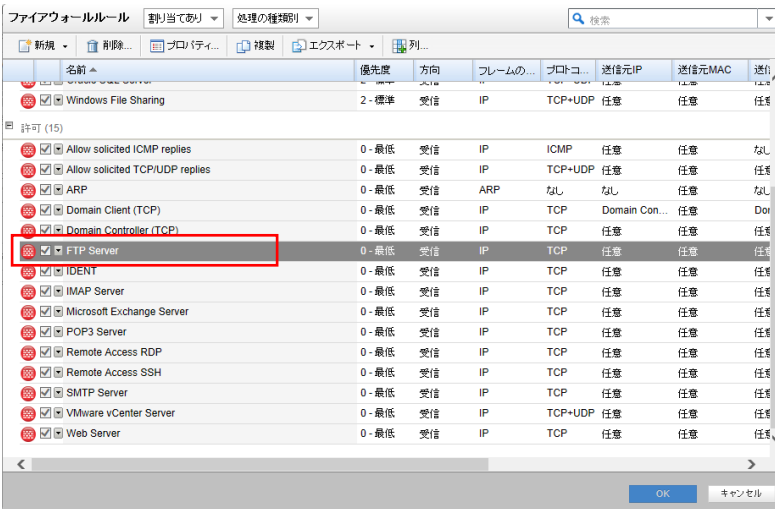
ファイアウォールルール　割り当てあり　処理の種類別　検索

新規　削除...　プロパティ...　複製　エクスポート　列...

| 名前 | 優先度 | 方向 | フレームの... | プロトコ... | 送信元IP | 送信元MAC | 送信 |
|---|---|---|---|---|---|---|---|
| Windows File Sharing | 2 - 標準 | 受信 | IP | TCP+UDP | 任意 | 任意 | 任意 |

許可 (15)

| 名前 | 優先度 | 方向 | フレームの... | プロトコ... | 送信元IP | 送信元MAC | 送信 |
|---|---|---|---|---|---|---|---|
| Allow solicited ICMP replies | 0 - 最低 | 受信 | IP | ICMP | 任意 | 任意 | なし |
| Allow solicited TCP/UDP replies | 0 - 最低 | 受信 | IP | TCP+UDP | 任意 | 任意 | 任意 |
| ARP | 0 - 最低 | 受信 | ARP | なし | なし | 任意 | なし |
| Domain Client (TCP) | 0 - 最低 | 受信 | IP | TCP | Domain Con... | 任意 | Do |
| Domain Controller (TCP) | 0 - 最低 | 受信 | IP | TCP | 任意 | 任意 | 任意 |
| FTP Server | 0 - 最低 | 受信 | IP | TCP | 任意 | 任意 | 任意 |
| IDENT | 0 - 最低 | 受信 | IP | TCP | 任意 | 任意 | 任意 |
| IMAP Server | 0 - 最低 | 受信 | IP | TCP | 任意 | 任意 | 任意 |
| Microsoft Exchange Server | 0 - 最低 | 受信 | IP | TCP | 任意 | 任意 | 任意 |
| POP3 Server | 0 - 最低 | 受信 | IP | TCP | 任意 | 任意 | 任意 |
| Remote Access RDP | 0 - 最低 | 受信 | IP | TCP | 任意 | 任意 | 任意 |
| Remote Access SSH | 0 - 最低 | 受信 | IP | TCP | 任意 | 任意 | 任意 |
| SMTP Server | 0 - 最低 | 受信 | IP | TCP | 任意 | 任意 | 任意 |
| VMware vCenter Server | 0 - 最低 | 受信 | IP | TCP+UDP | 任意 | 任意 | 任意 |
| Web Server | 0 - 最低 | 受信 | IP | TCP | 任意 | 任意 | 任意 |

OK　キャンセル